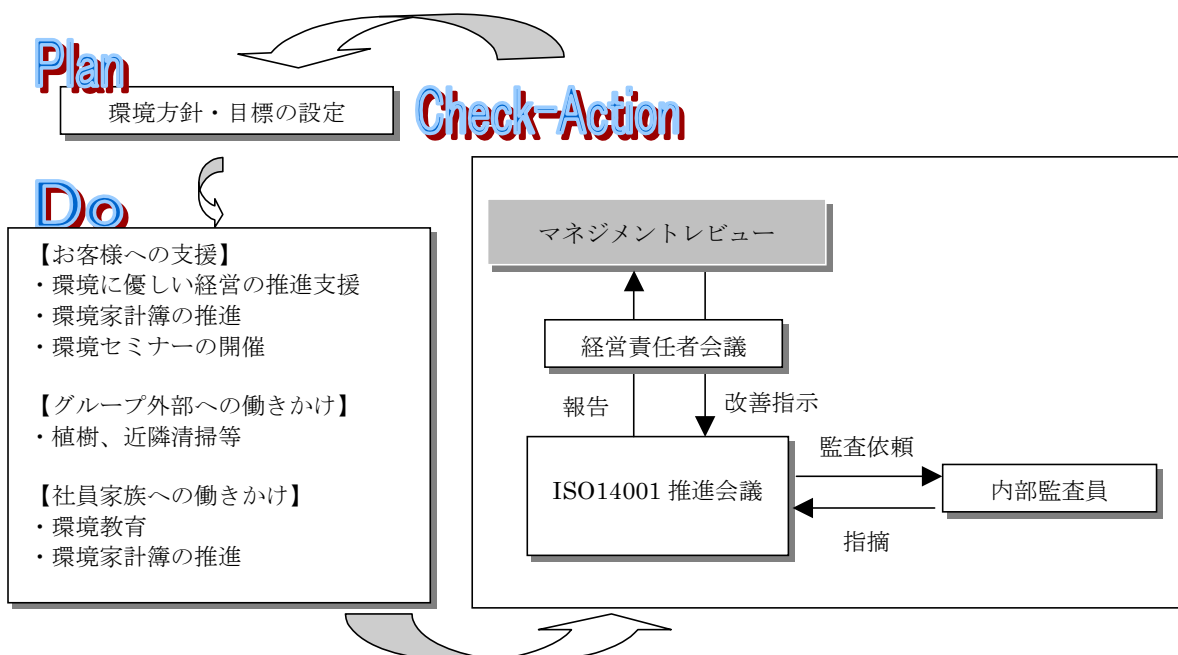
Plan

環境方針・目標の設定

Check-Action

Do

【お客様への支援】
・環境に優しい経営の推進支援
・環境家計簿の推進
・環境セミナーの開催

【グループ外部への働きかけ】
・植樹、近隣清掃等

【社員家族への働きかけ】
・環境教育
・環境家計簿の推進

マネジメントレビュー

経営責任者会議

報告

改善指示

ISO14001 推進会議

監査依頼

内部監査員

指摘